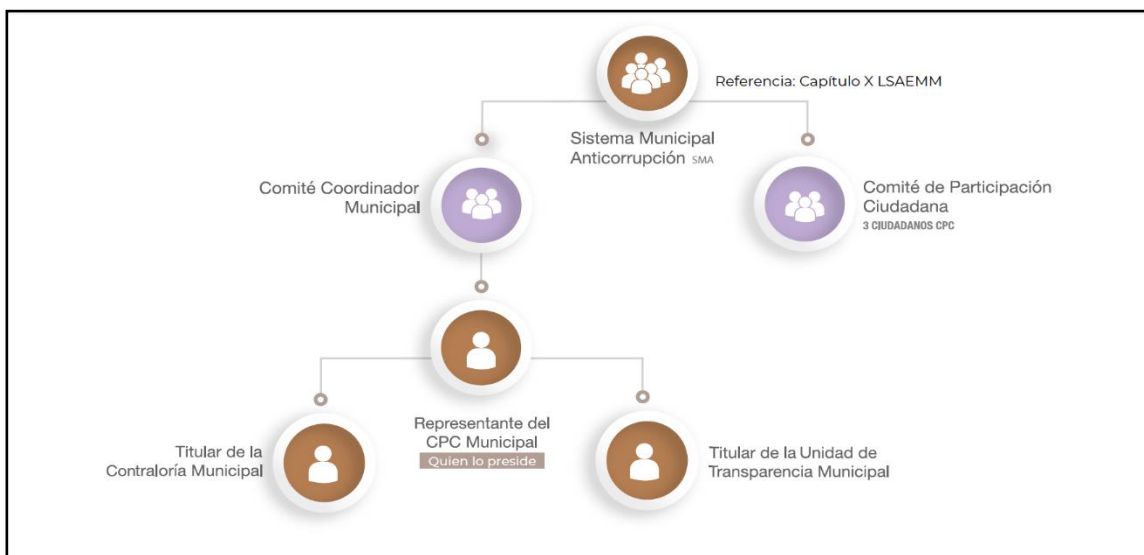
Referencia: Capítulo X LSAEMM

Sistema Municipal Anticorrupción SMA

Comité Coordinador Municipal

Comité de Participación Ciudadana
3 CIUDADANOS CPC

Representante del CPC Municipal
Quien lo preside

Titular de la Contraloría Municipal

Titular de la Unidad de Transparencia Municipal